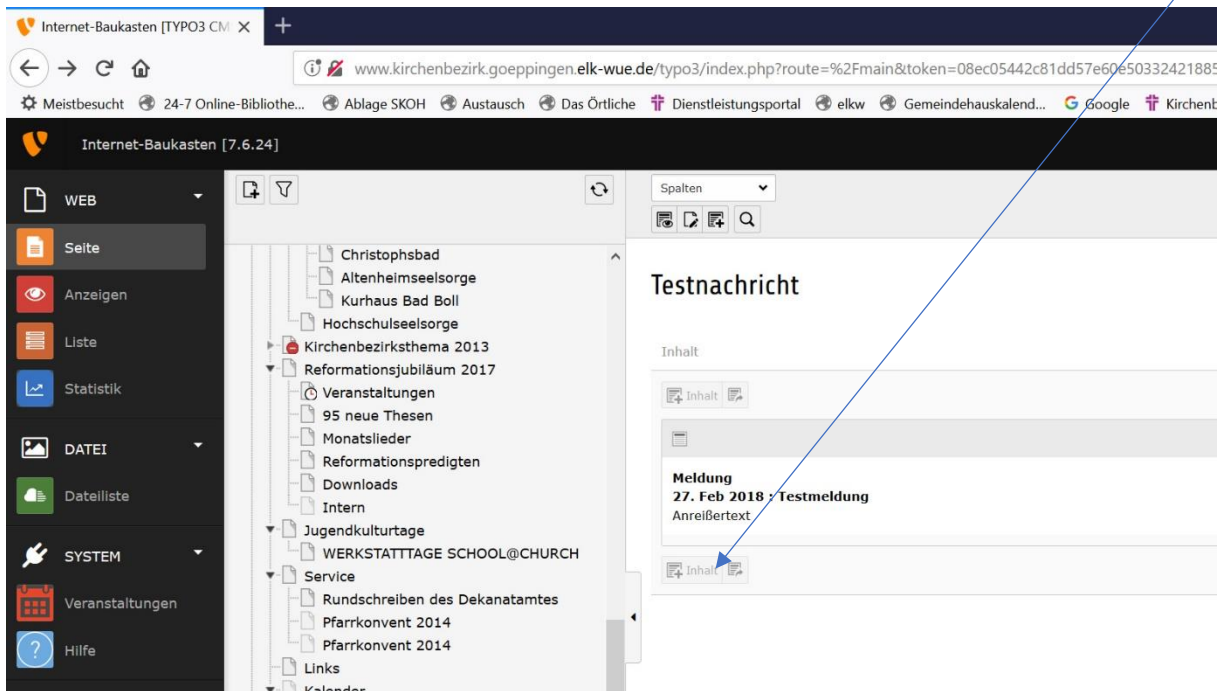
Internet-Baukasten [TYPO3 CM ×
+
www.kirchenbezirk.goeppingen.elk-wue.de/typo3/index.php?route=%2Fmain&token=08ec05442c81dd57e60e50332421885
Meistbesucht
24-7 Online-Bibliothe...
Ablage SKOH
Austausch
Das Örtliche
Dienstleistungsportal
elkw
Gemeindehauskalend...
Google
Kirchenb

Internet-Baukasten [7.6.24]

WEB
Seite
Anzeigen
Liste
Statistik
DATEI
Dateiliste
SYSTEM
Veranstaltungen
Hilfe

Christophsbad
Altenheimseelsorge
Kurhaus Bad Boll
Hochschulseelsorge
Kirchenbezirksthema 2013
Reformationsjubiläum 2017
Veranstaltungen
95 neue Thesen
Monatslieder
Reformationspredigten
Downloads
Intern
Jugendkulturtage
WERKSTATTTAGE SCHOOL@CHURCH
Service
Rundschreiben des Dekanatamtes
Pfarrkonvent 2014
Pfarrkonvent 2014
Links
Kalender

Spalten

Testnachricht

Inhalt

Inhalt

Meldung
27. Feb 2018 : Testmeldung
Anreißertext

Inhalt